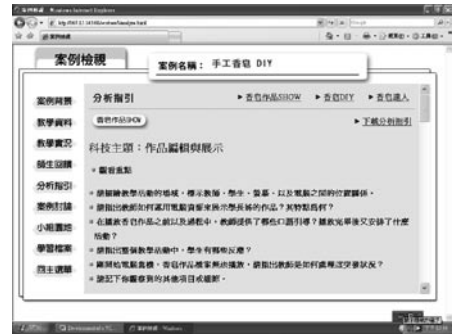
案例檢視

案例名稱：手工香皂 DIY

案例背景
教學資料
教學實錄
發生回饋
分析指引
案例討論
小組實施
學習檔案
回主選單

分析指引

▶ 香皂作品SHOW　▶ 香皂DIY　▶ 香皂達人

香皂作品SHOW

▶ 下載分析指引

科技主題：作品編輯與展示

● 觀察重點

● 請描述教學活動的場域，標示教師、學生、器材，以及電腦之間的位置關係。
● 請指出教師如何運用電腦資源來展示學生的作品？其特點為何？
● 在讓學生展示作品之前以及過程中，教師提供了哪些引導與指引？讓教室秩序及安排了什麼活動？
● 請描述整個教學活動中，學生有哪些反應？
● 請問如果你是教師，香皂作品展示無法進行，請問你會如何處理這些突發狀況？
● 請記下你觀察到的其他項目或意見。